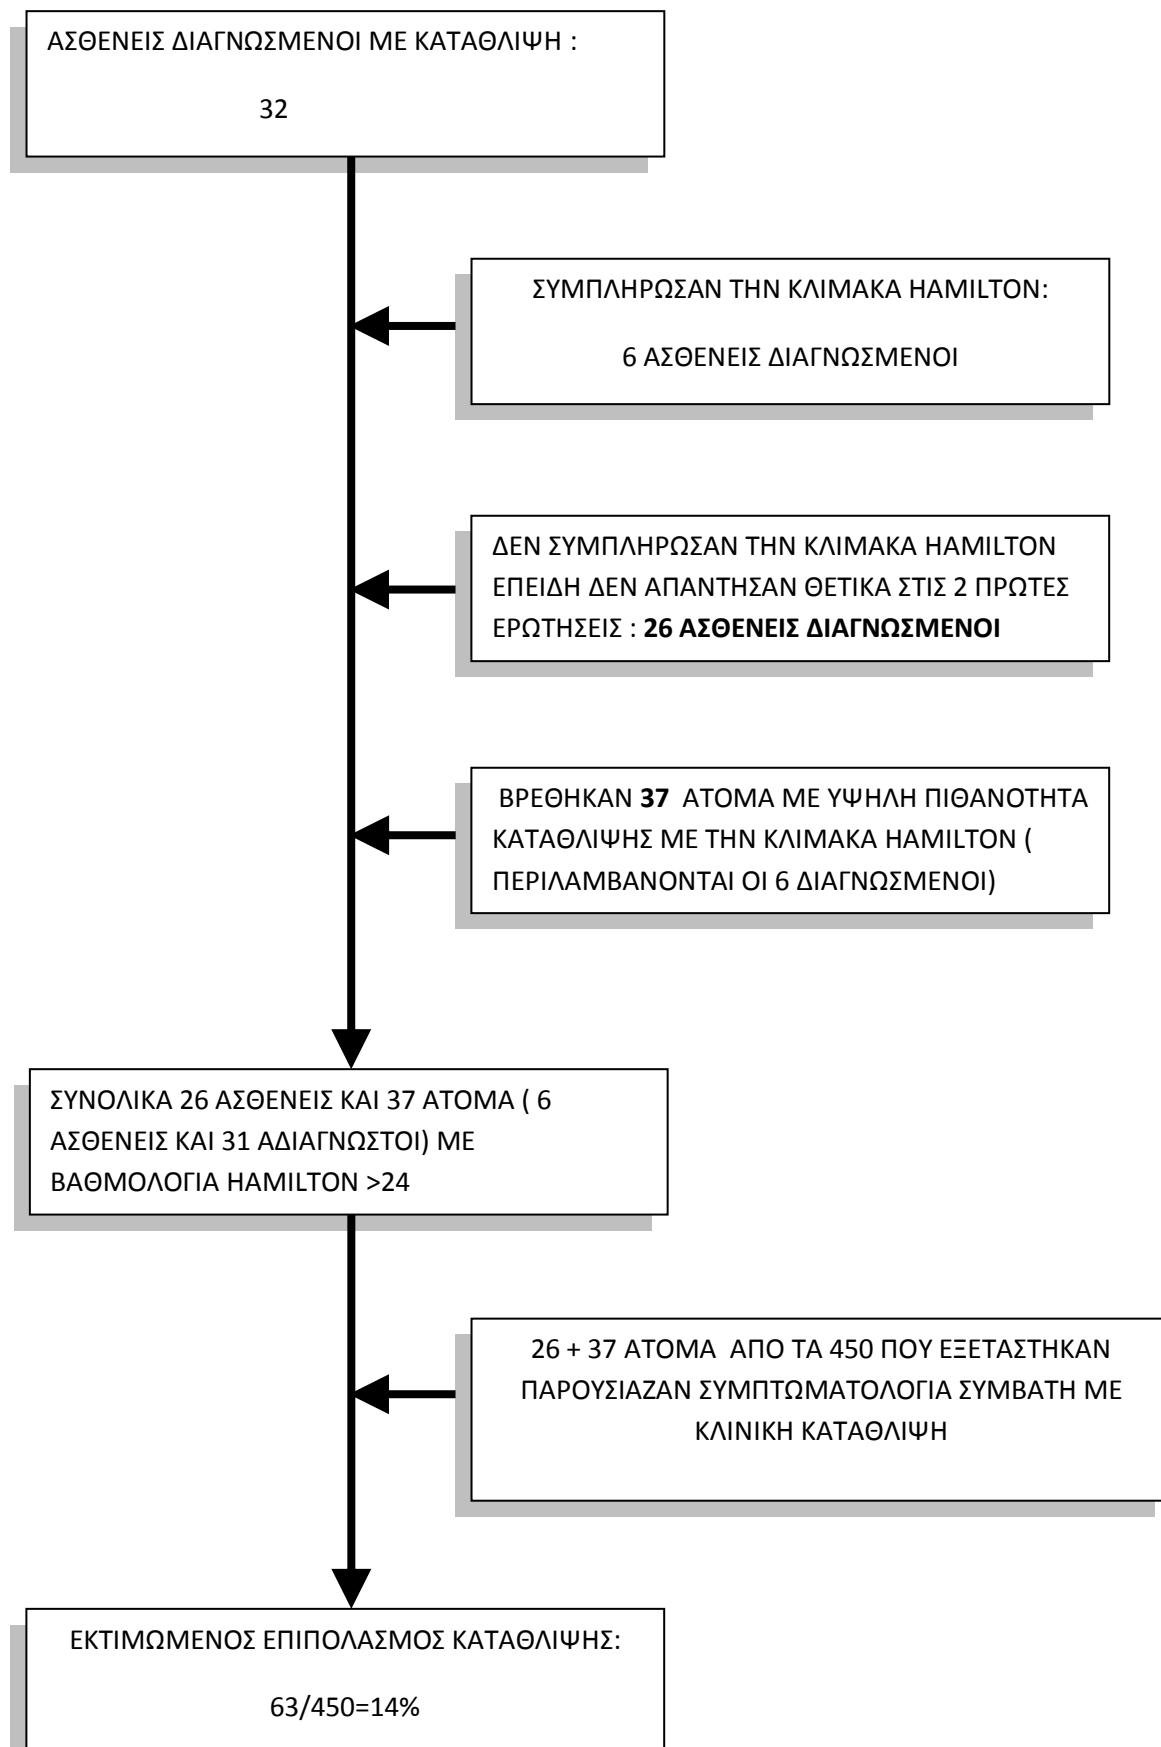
ΑΣΘΕΝΕΙΣ ΔΙΑΓΝΩΣΜΕΝΟΙ ΜΕ ΚΑΤΑΘΛΙΨΗ :

32

ΣΥΜΠΛΗΡΩΣΑΝ ΤΗΝ ΚΛΙΜΑΚΑ HAMILTON:

6 ΑΣΘΕΝΕΙΣ ΔΙΑΓΝΩΣΜΕΝΟΙ

ΔΕΝ ΣΥΜΠΛΗΡΩΣΑΝ ΤΗΝ ΚΛΙΜΑΚΑ HAMILTON ΕΠΕΙΔΗ ΔΕΝ ΑΠΑΝΤΗΣΑΝ ΘΕΤΙΚΑ ΣΤΙΣ 2 ΠΡΩΤΕΣ ΕΡΩΤΗΣΕΙΣ : **26 ΑΣΘΕΝΕΙΣ ΔΙΑΓΝΩΣΜΕΝΟΙ**

ΒΡΕΘΗΚΑΝ **37** ΑΤΟΜΑ ΜΕ ΥΨΗΛΗ ΠΙΘΑΝΟΤΗΤΑ ΚΑΤΑΘΛΙΨΗΣ ΜΕ ΤΗΝ ΚΛΙΜΑΚΑ HAMILTON ( ΠΕΡΙΛΑΜΒΑΝΟΝΤΑΙ ΟΙ 6 ΔΙΑΓΝΩΣΜΕΝΟΙ)

ΣΥΝΟΛΙΚΑ 26 ΑΣΘΕΝΕΙΣ ΚΑΙ 37 ΑΤΟΜΑ ( 6 ΑΣΘΕΝΕΙΣ ΚΑΙ 31 ΑΔΙΑΓΝΩΣΤΟΙ) ΜΕ ΒΑΘΜΟΛΟΓΙΑ HAMILTON >24

26 + 37 ΑΤΟΜΑ ΑΠΟ ΤΑ 450 ΠΟΥ ΕΞΕΤΑΣΤΗΚΑΝ ΠΑΡΟΥΣΙΑΖΑΝ ΣΥΜΠΤΩΜΑΤΟΛΟΓΙΑ ΣΥΜΒΑΤΗ ΜΕ ΚΛΙΝΙΚΗ ΚΑΤΑΘΛΙΨΗ

ΕΚΤΙΜΩΜΕΝΟΣ ΕΠΙΠΟΛΑΣΜΟΣ ΚΑΤΑΘΛΙΨΗΣ:

63/450=14%